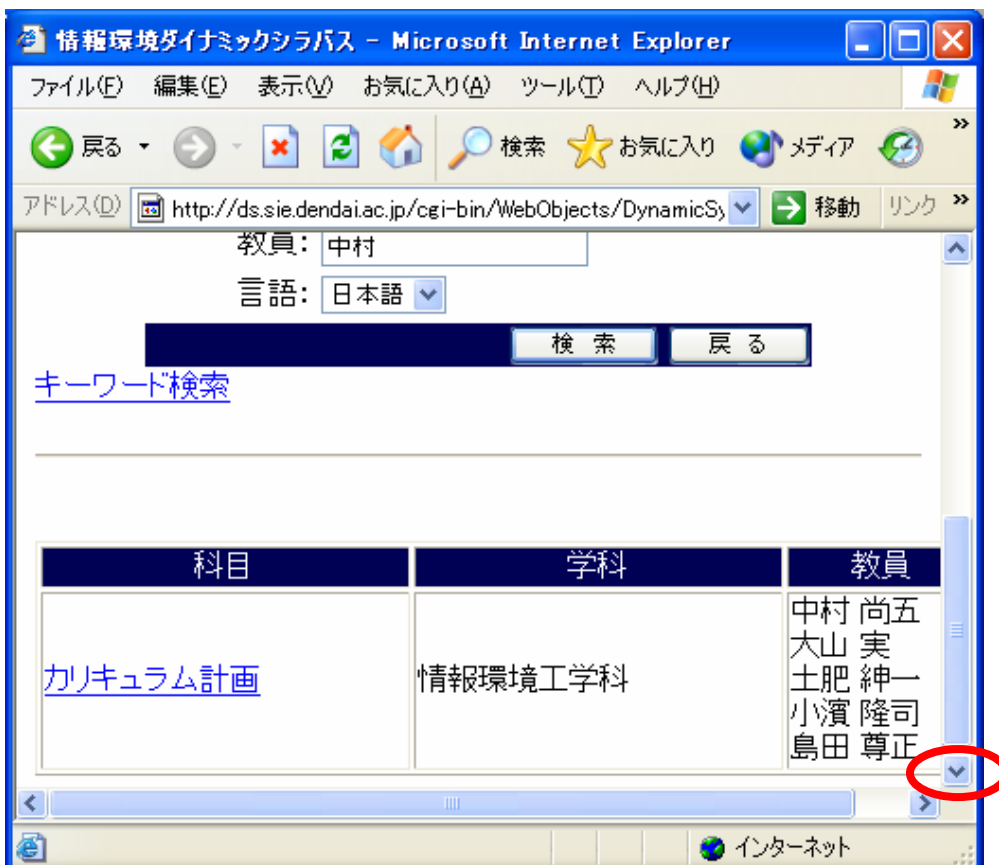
情報環境ダイナミックシラバス - Microsoft Internet Explorer

ファイル(F) 編集(E) 表示(V) お気に入り(A) ツール(T) ヘルプ(H)

戻る 検索 お気に入り メディア

アドレス(D) http://ds.sie.dendai.ac.jp/cgi-bin/WebObjects/DynamicSy 移動 リンク

教員: 中村

言語: 日本語

検索 戻る

キーワード検索

| 科目 | 学科 | 教員 |
|---|---|---|
| カリキュラム計画 | 情報環境工学科 | 中村 尚五 大山 実 土肥 紳一 小濱 隆司 島田 尊正 |

インターネット